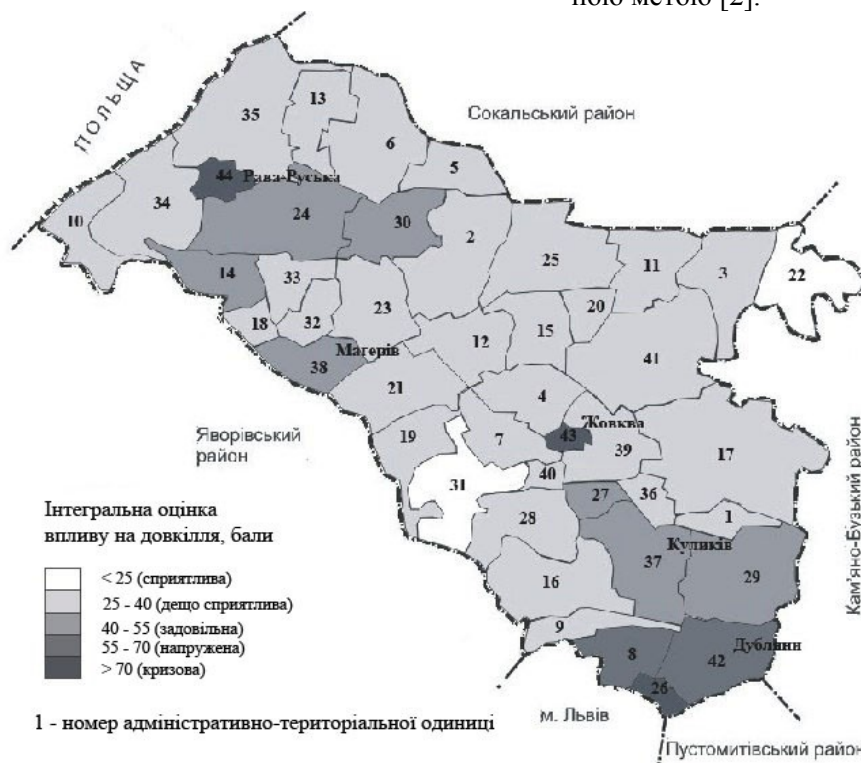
ною методою [2].

ПОЛЬЩА

Сокальський район

35 13 6 5 44 Рава-Руська 10 34 24 30 2 25 11 3 22 14 33 20 18 32 23 15 Магерів 12 41 38 21 4 Жовква 43 Яворівський район 19 7 39 17 40 31 27 36 1 28 Куликів 37 29 16 9 8 42 Дублини 26

Інтегральна оцінка впливу на довкілля, бали

< 25 (сприятлива)
25 - 40 (дещо сприятлива)
40 - 55 (задовільна)
55 - 70 (напружена)
> 70 (кризова)

1 - номер адміністративно-територіальної одиниці

м. Львів

Кам'янсько-Бузький район

Пустомитівський район